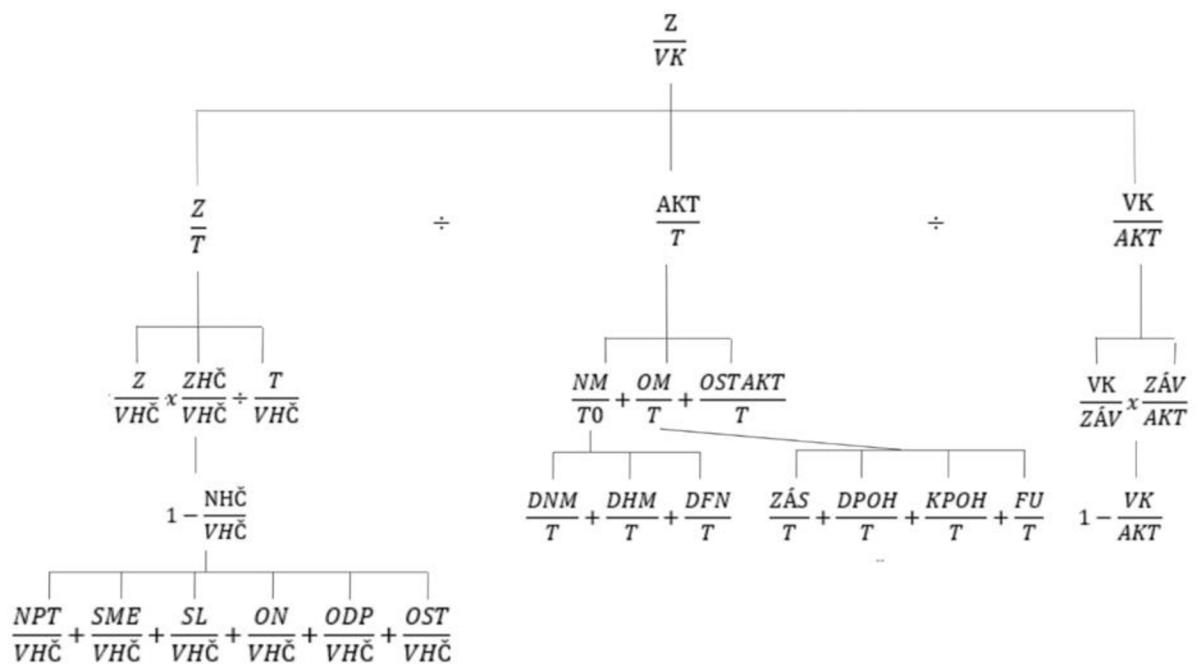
$\frac{Z}{VK}$

$\frac{Z}{T}$ $\div$ $\frac{AKT}{T}$ $\div$ $\frac{VK}{AKT}$

$\frac{Z}{VHČ} x \frac{ZHČ}{VHČ} \div \frac{T}{VHČ}$

$1 - \frac{NHČ}{VHČ}$

$\frac{NPT}{VHČ} + \frac{SME}{VHČ} + \frac{SL}{VHČ} + \frac{ON}{VHČ} + \frac{ODP}{VHČ} + \frac{OST}{VHČ}$

$\frac{NM}{T0} + \frac{OM}{T} + \frac{OSTAKT}{T}$

$\frac{DNM}{T} + \frac{DHM}{T} + \frac{DFN}{T}$

$\frac{ZÁS}{T} + \frac{DPOH}{T} + \frac{KPOH}{T} + \frac{FU}{T}$

$\frac{VK}{ZÁV} x \frac{ZÁV}{AKT}$

$1 - \frac{VK}{AKT}$